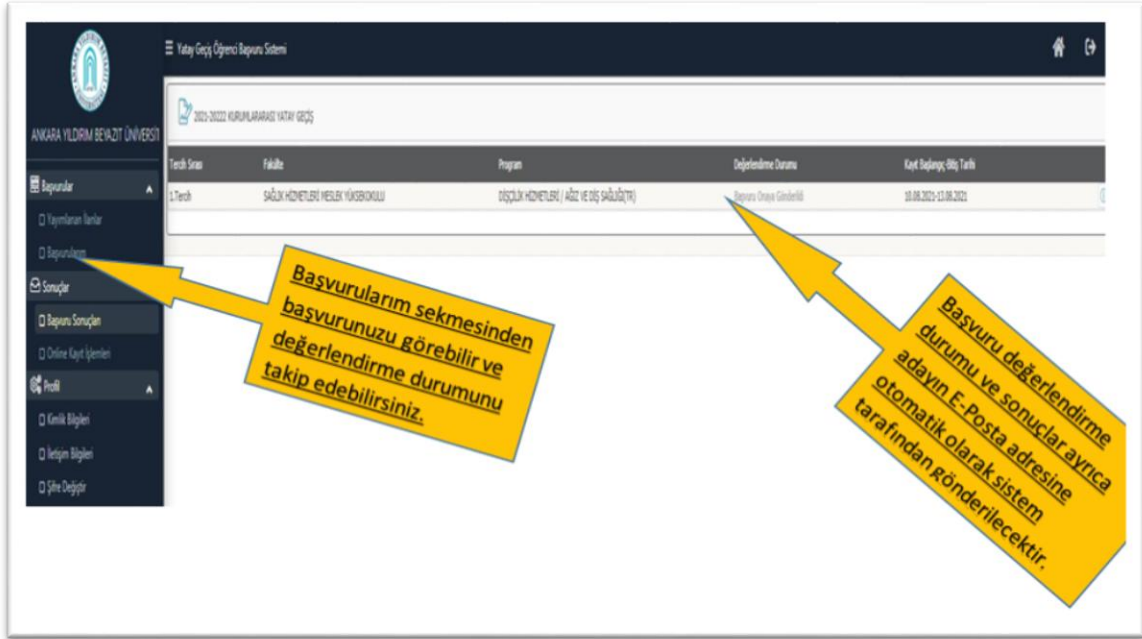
ANKARA YILDIRIM BEYAZIT ÜNİVERSİTESİ

Başvurular

Yayımlanan İlanlar

Başvurularım

Sonuçlar

Başvuru Sonuçları

Online Kayıt İşlemleri

Profil

Kimlik Bilgileri

İletişim Bilgileri

Şifre Değiştir

Yatay Geçiş Öğrenci Başvuru Sistemi

2021-2022 KURUMLARARASI YATAY GEÇİŞ

| Tercih Sırası | Fakülte | Program | Değerlendirme Durumu | Kayıt Başlangıç-Bitiş Tarihi |
|---|---|---|---|---|
| 1.Tercih | SAĞLIK HİZMETLERİ MESLEK YÜKSEKOKULU | DİŞÇİLİK HİZMETLERİ / AĞIZ VE DİŞ SAĞLIĞI(TR) | Başvuru Onaya Gönderildi | 10.08.2021-13.08.2021 |

Başvurularım sekmesinden başvurunuzu görebilir ve değerlendirme durumunu takip edebilirsiniz.

Başvuru değerlendirme durumu ve sonuçlar ayrıca adayın E-Posta adresine otomatik olarak sistem tarafından gönderilecektir.